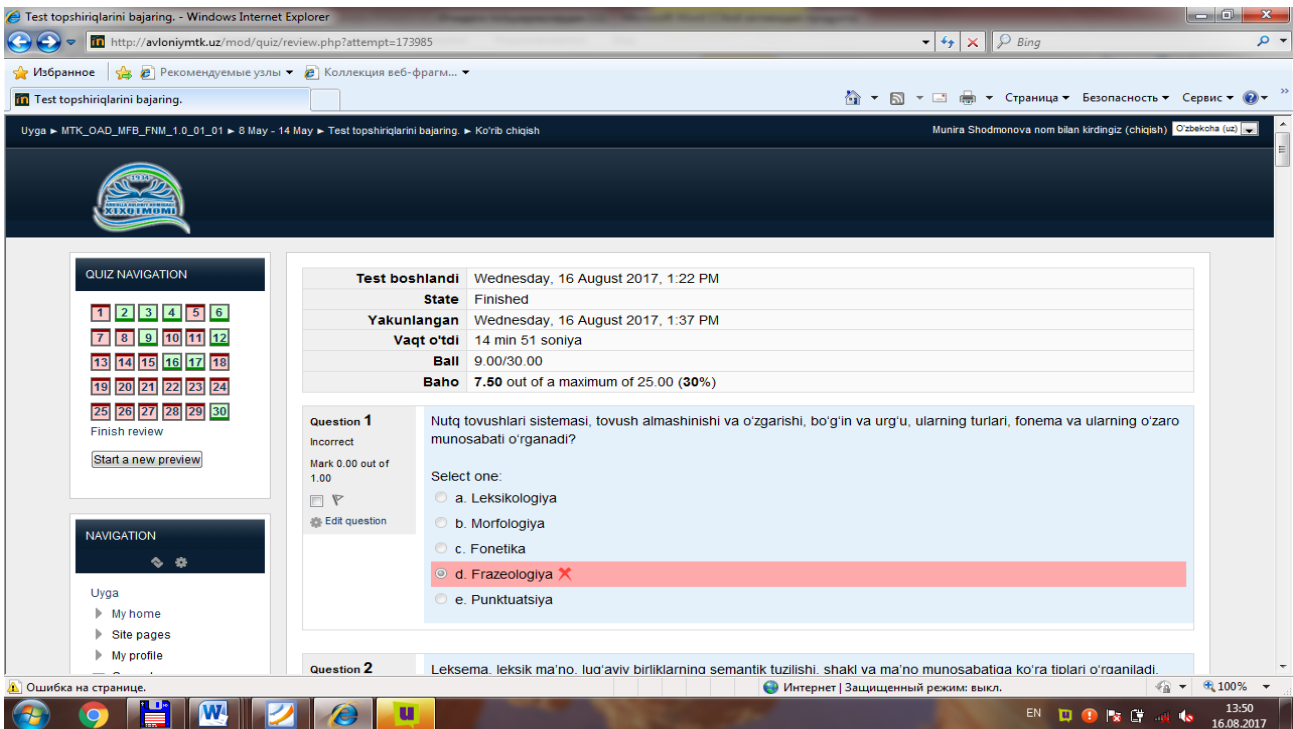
Test topshiriqlarini bajaring. - Windows Internet Explorer

http://avloniymtk.uz/mod/quiz/review.php?attempt=173985

Bing

Избранное | Рекомендуемые узлы ▾ | Коллекция веб-фрагм... ▾

Test topshiriqlarini bajaring.

Страница ▾ Безопасность ▾ Сервис ▾

Uyga ► MTK_OAD_MFB_FNM_1.0_01_01 ► 8 May - 14 May ► Test topshiriqlarini bajaring. ► Ko'rib chiqish

Munira Shodmonova nom bilan kirdingiz (chiqish) O'zbekcha (uz)

QUIZ NAVIGATION

1 2 3 4 5 6
7 8 9 10 11 12
13 14 15 16 17 18
19 20 21 22 23 24
25 26 27 28 29 30

Finish review

Start a new preview

NAVIGATION

Uyga
My home
Site pages
My profile

| | |
|---|---|
| Test boshlandi | Wednesday, 16 August 2017, 1:22 PM |
| State | Finished |
| Yakunlangan | Wednesday, 16 August 2017, 1:37 PM |
| Vaqt o'tdi | 14 min 51 soniya |
| Ball | 9.00/30.00 |
| Baho | **7.50** out of a maximum of 25.00 (**30%**) |

Question 1
Incorrect
Mark 0.00 out of 1.00
Edit question

Nutq tovushlari sistemasi, tovush almashinishi va o'zgarishi, bo'g'in va urg'u, ularning turlari, fonema va ularning o'zaro munosabati o'rganadi?

Select one:
a. Leksikologiya
b. Morfologiya
c. Fonetika
d. Frazeologiya
e. Punktuatsiya

Question 2

Leksema, leksik ma'no, lug'aviy birliklarning semantik tuzilishi, shakl va ma'no munosabatiga ko'ra tiplari o'rganiladi.

Ошибка на странице.

Интернет | Защищенный режим: выкл.

100%

EN 13:50 16.08.2017